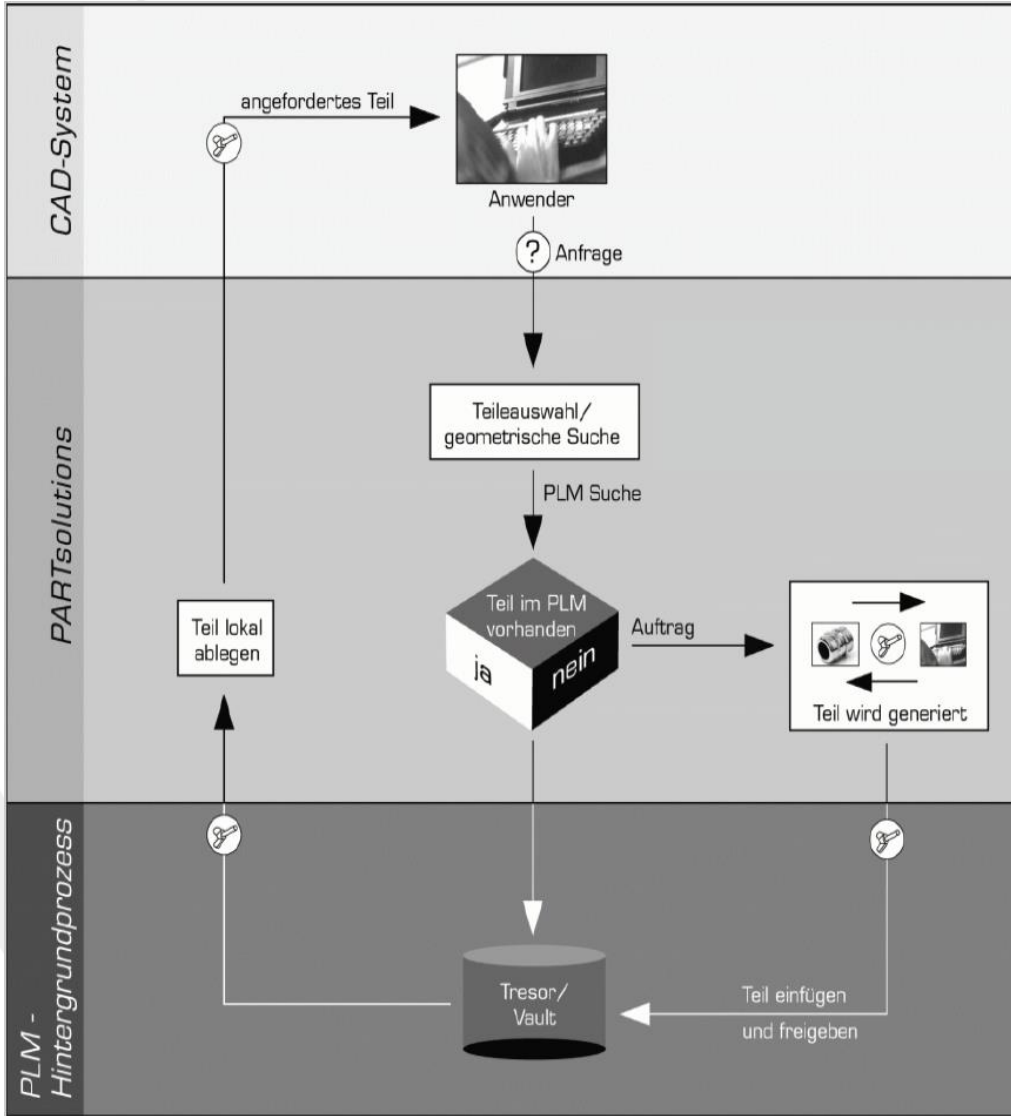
CAD-System

angefordertes Teil

Anwender

Anfrage

PARTsolutions

Teileauswahl/ geometrische Suche

PLM Suche

Teil im PLM vorhanden

ja

nein

Auftrag

Teil lokal ablegen

Teil wird generiert

PLM - Hintergrundprozess

Tresor/ Vault

Teil einfügen und freigeben